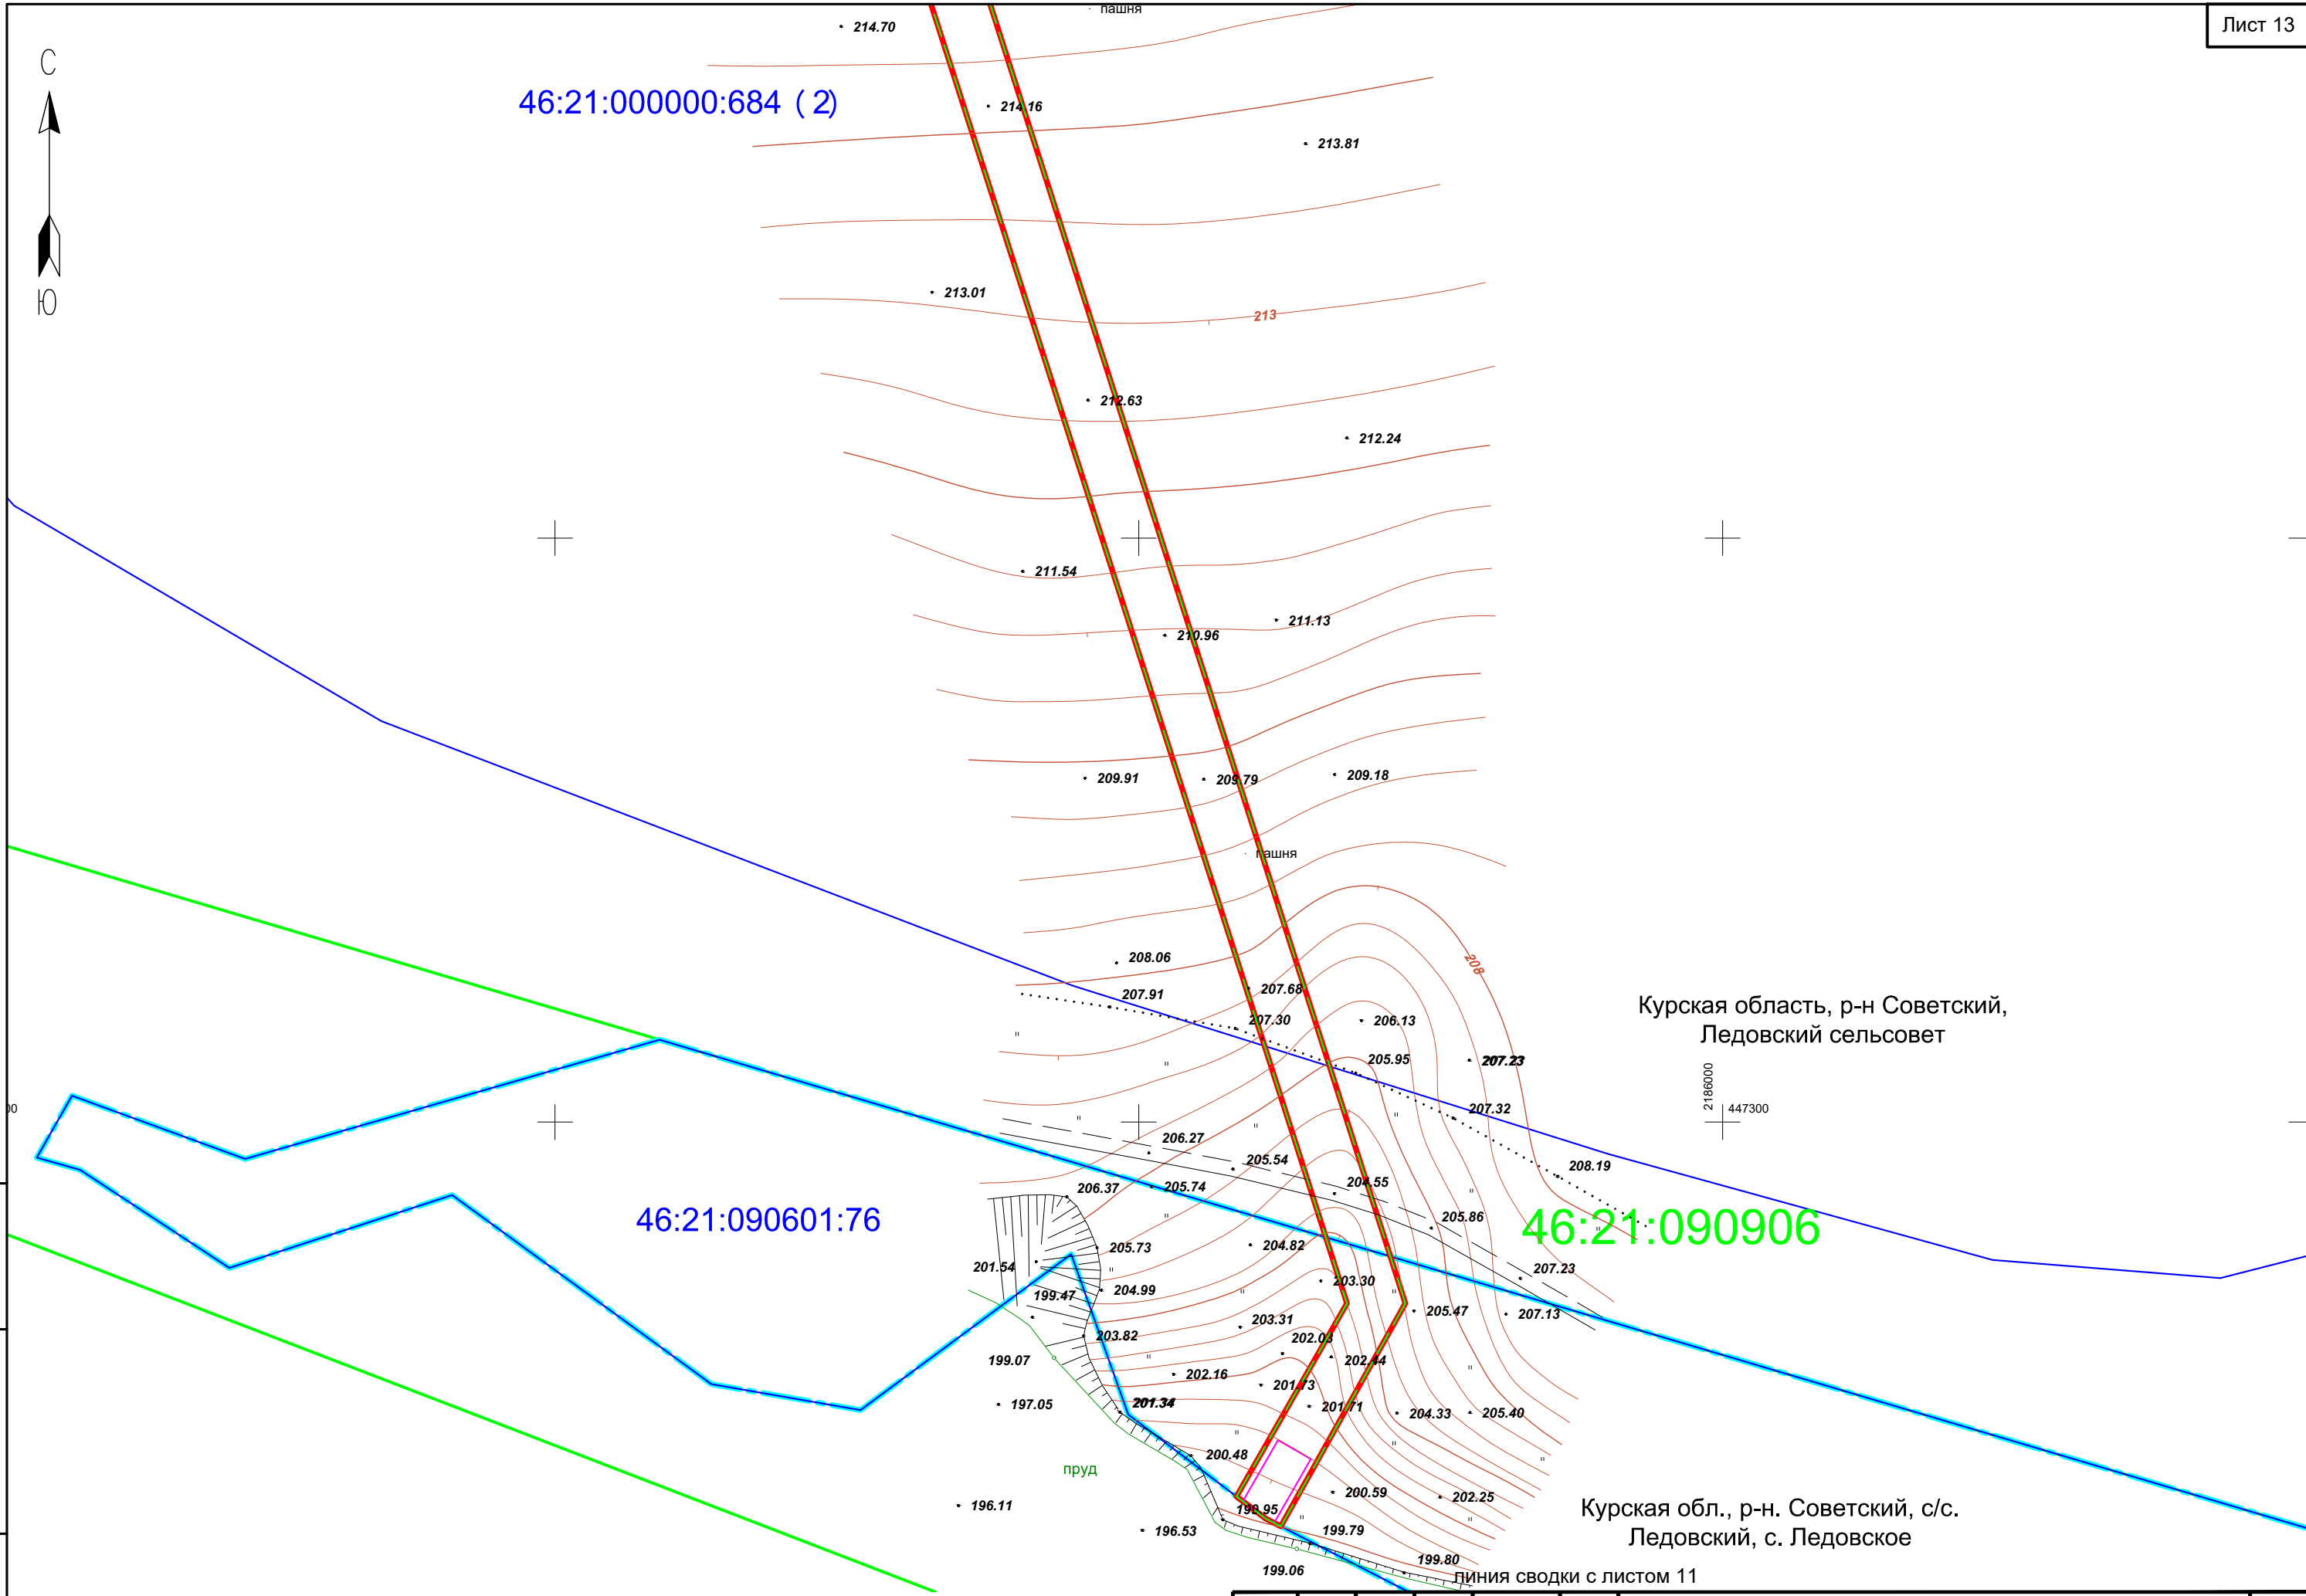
Лист 13

С

Ю

пашня

214.70

46:21:000000:684 (2)

214.16

213.81

213.01

213

212.63

212.24

211.54

211.13

210.96

209.91

209.79

209.18

пашня

208

208.06

207.91

207.68

207.30

206.13

205.95

207.23

207.32

Курская область, р-н Советский, Ледовский сельсовет

2186000

447300

208.19

206.27

205.54

206.37

205.74

204.55

205.86

46:21:090601:76

46:21:090906

205.73

204.82

201.54

207.23

199.47

204.99

203.30

205.47

207.13

203.82

203.31

202.03

199.07

202.16

202.84

201.73

201.34

201.71

204.33

205.40

197.05

200.48

пруд

200.59

202.25

196.11

199.95

Курская обл., р-н. Советский, с/с. Ледовский, с. Ледовское

196.53

199.79

199.80

199.06

линия сводки с листом 11